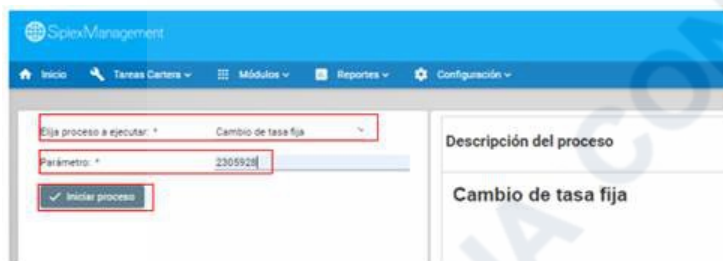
SiplexManagement

Inicio | Tareas Cartera | Módulos | Reportes | Configuración

Elija proceso a ejecutar: * Cambio de tasa fija

Parámetro: * 2305928

Iniciar proceso

Descripción del proceso

Cambio de tasa fija